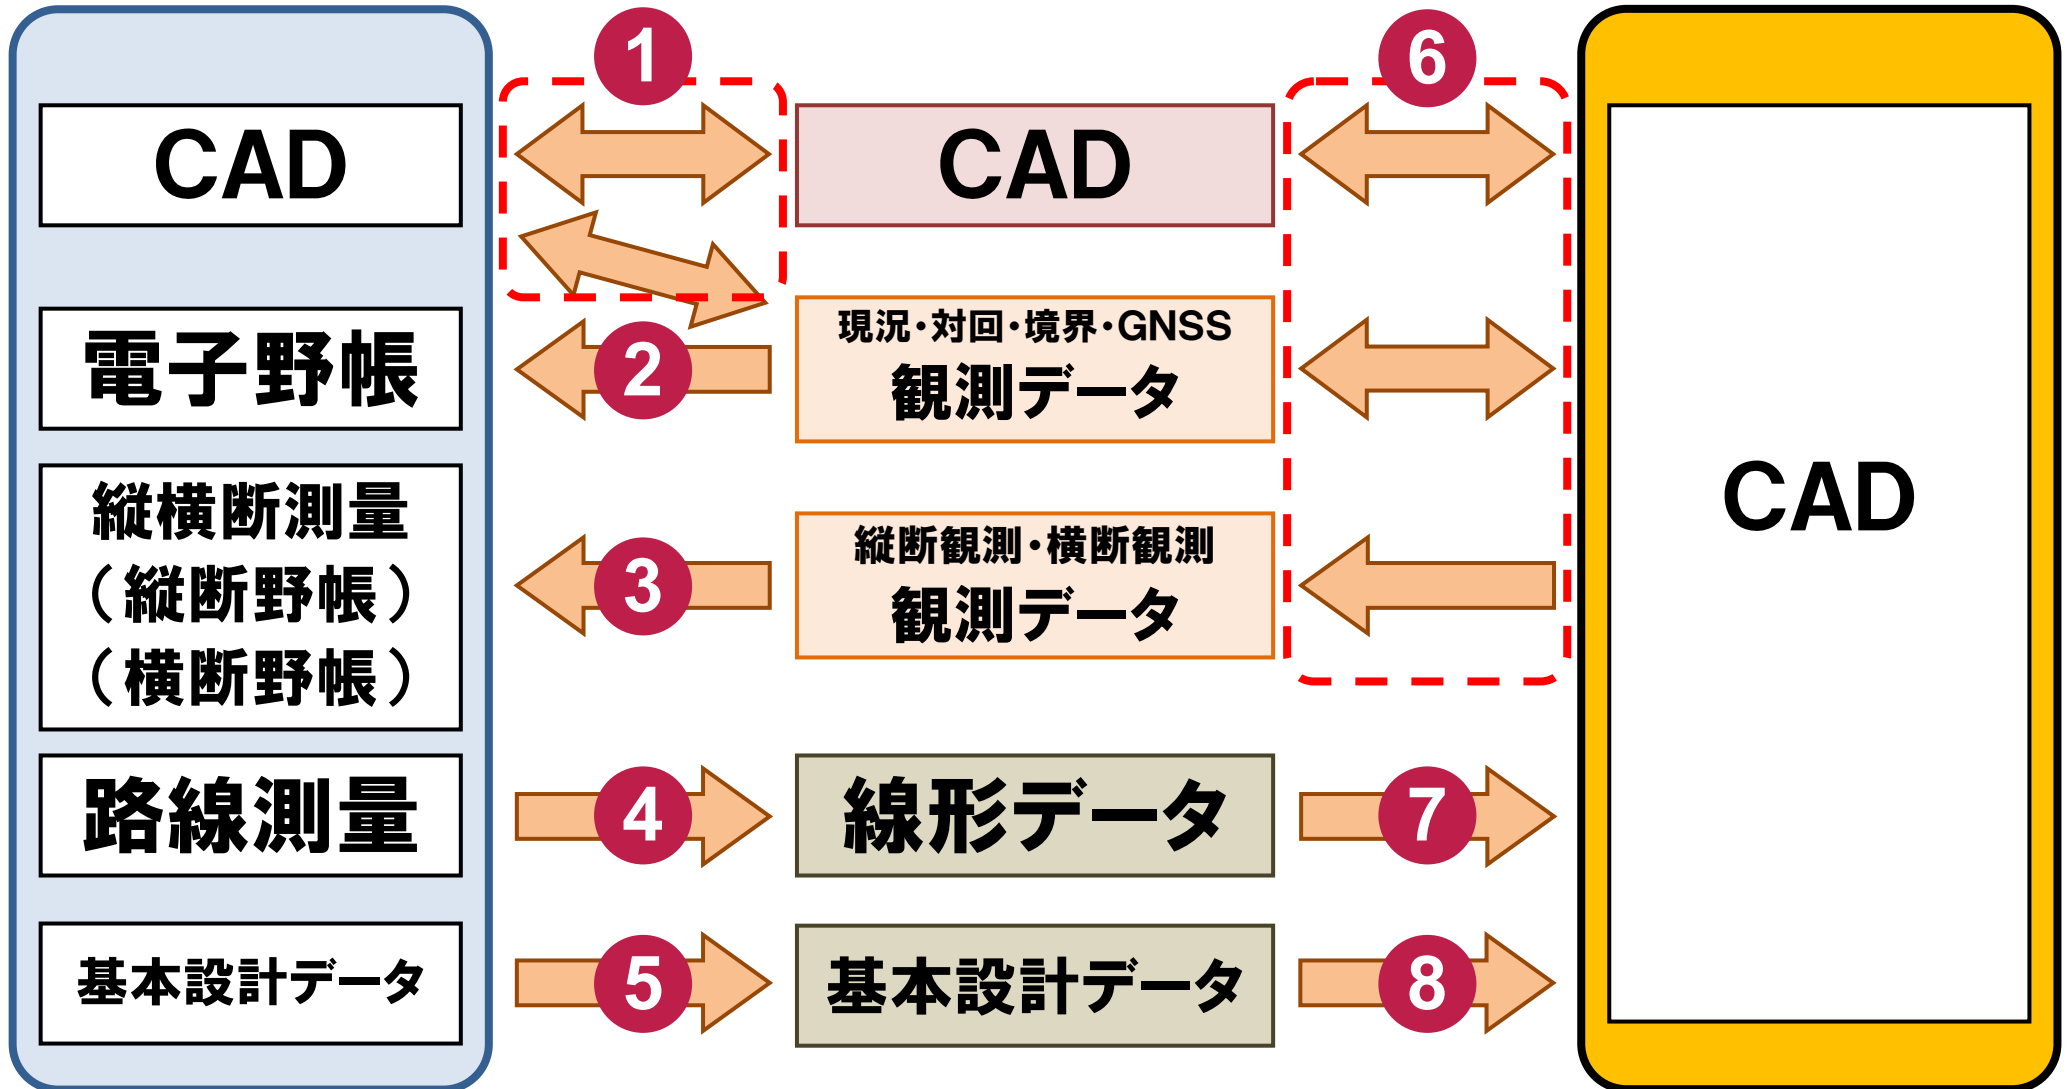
CAD

電子野帳

縦横断測量
（縦断野帳）
（横断野帳）

路線測量

基本設計データ

1

2

3

4

5

CAD

現況・対回・境界・GNSS
観測データ

縦断観測・横断観測
観測データ

線形データ

基本設計データ

6

7

8

CAD